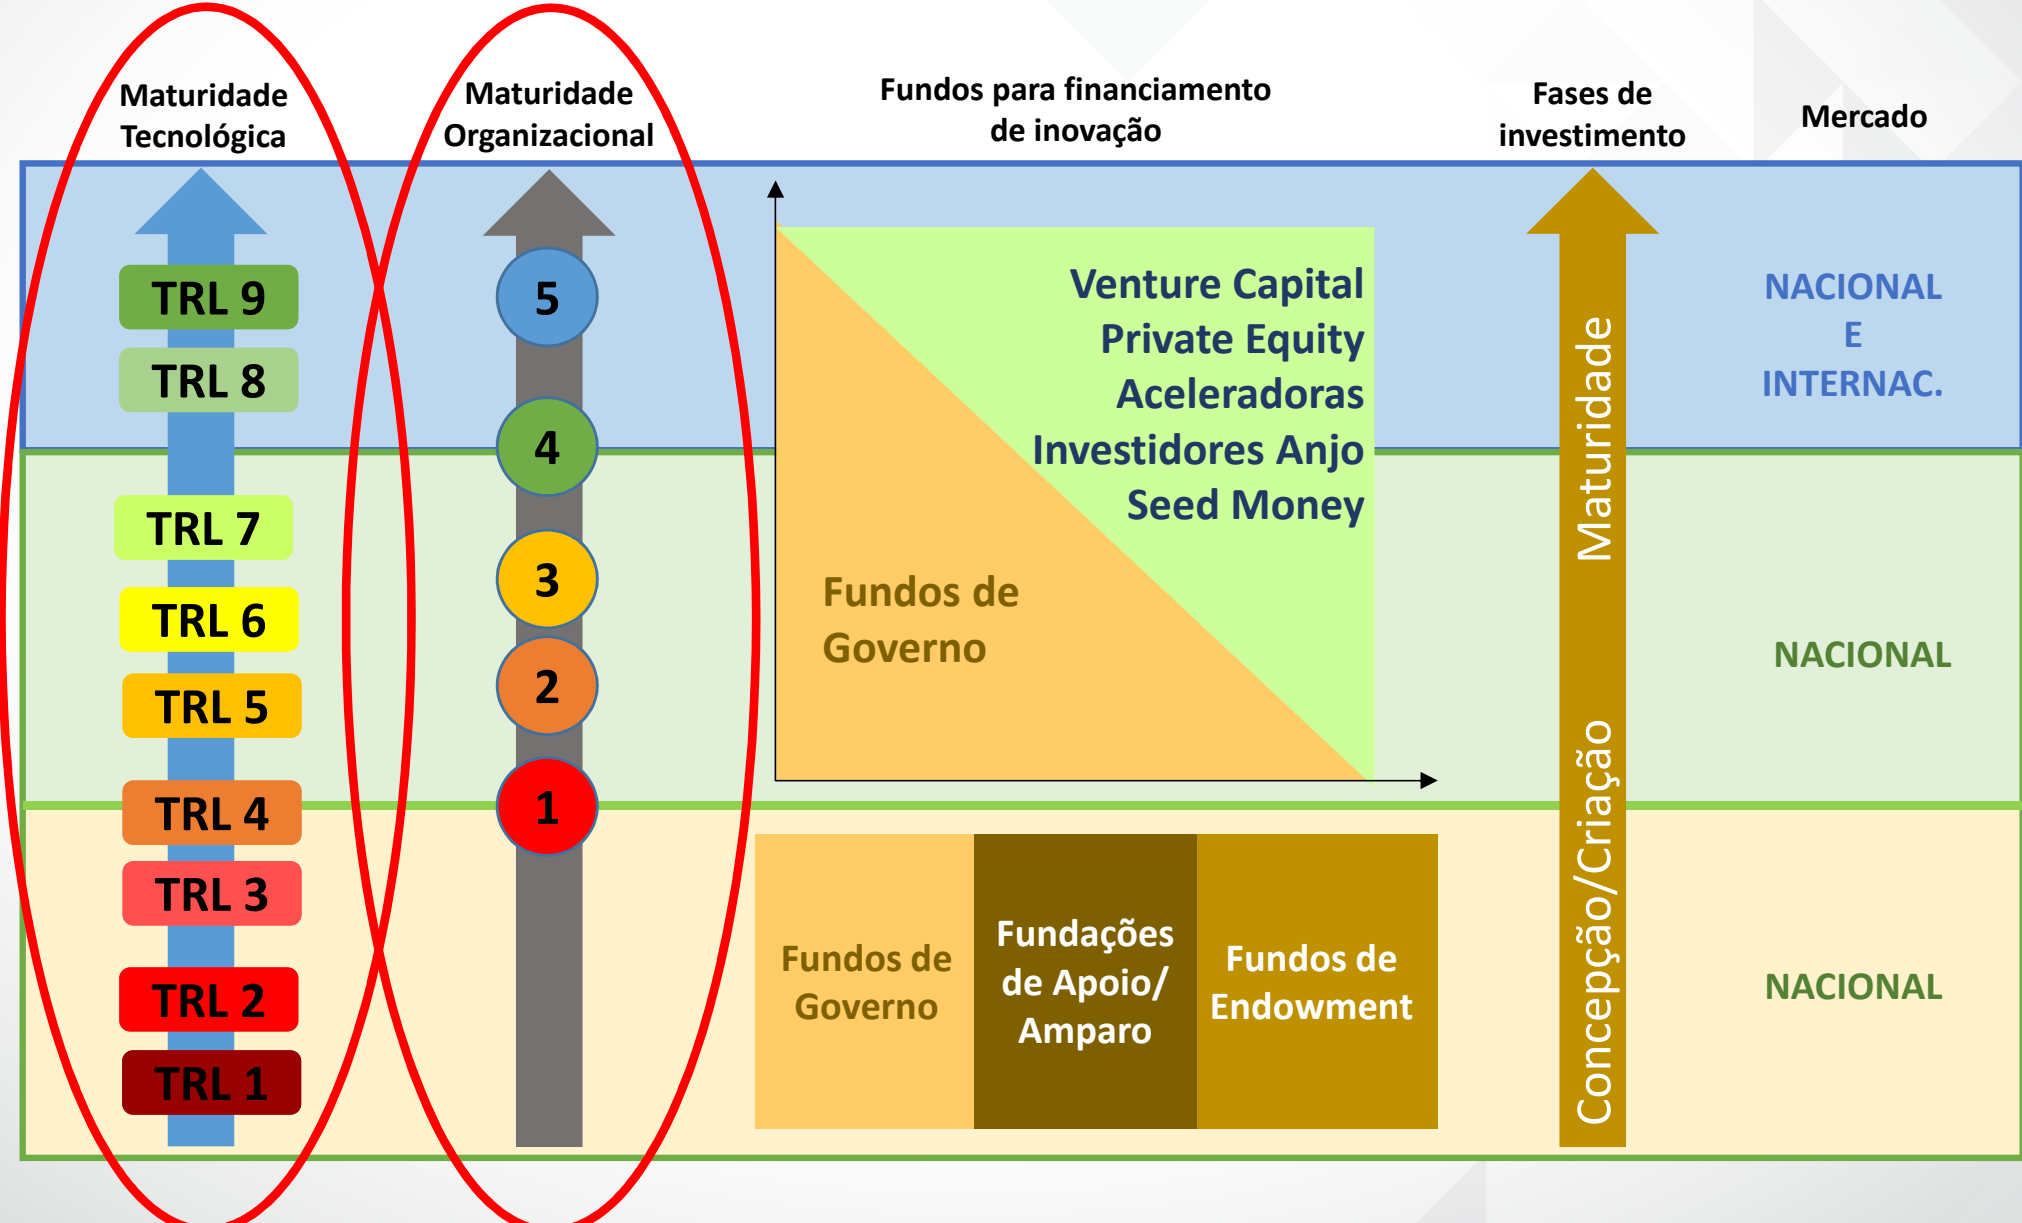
Maturidade Tecnológica

Maturidade Organizacional

Fundos para financiamento de inovação

Fases de investimento

Mercado

TRL 9
TRL 8
TRL 7
TRL 6
TRL 5
TRL 4
TRL 3
TRL 2
TRL 1

5
4
3
2
1

Venture Capital
Private Equity
Aceleradoras
Investidores Anjo
Seed Money

Fundos de Governo

Fundos de Governo

Fundações de Apoio/ Amparo

Fundos de Endowment

Concepção/Criação Maturidade

NACIONAL E INTERNAC.

NACIONAL

NACIONAL